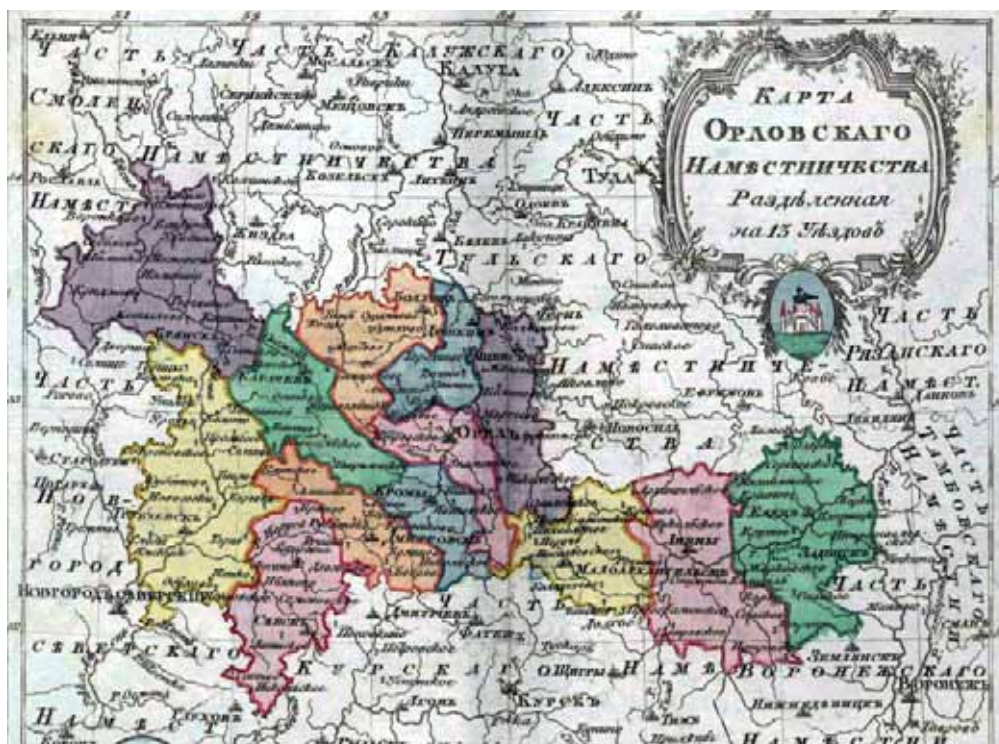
Карта
Орловскаго
Намѣстничества
Раздѣленная
на 13 Уѣздовъ

ЧАСТЬ
СМОЛЕНЬ
СКАГО
НАМѢСТ
ЧАСТЬ КАЛУЖСКАГО
КАЛУГА
НАМѢСТНИЧЕСТВА
Мещовскъ
Перемышль
Козельскъ
Лихвинъ
Алексинъ
ЧАСТЬ
ТУЛА
Жиздра
Бѣлевъ
ТУЛЬСКАГО
НАМѢСТНИЧЕ-
СТВА
Ефремовъ
Новосиль
ОРЕЛЪ
Кромы
ЧАСТЬ
РЯЗАНСКАГО
НАМѢСТ.
ЧАСТЬ ТАМБОВСКАГО НАМѢСТ.
Брянскъ
Карачевъ
Трубчевскъ
Сѣвскъ
Дмитровскъ
Ливны
Елецъ
Задонскъ
Малоархангельскъ
ЧАСТЬ
НОВГОРОД
СѢВЕРСКАГО
НАМѢС
ЧАСТЬ
КУРСКАГО
Фатежъ
Щигры
НАМѢ
Курскъ
Льговъ
ВОРОНЕЖСКАГО
Воронежъ
НАМѢСТНИ
Землянскъ
Нижнедѣвицкъ
Тимъ
Рыльскъ
Новгородсѣверскъ
ПО-
В-
ГОРОД